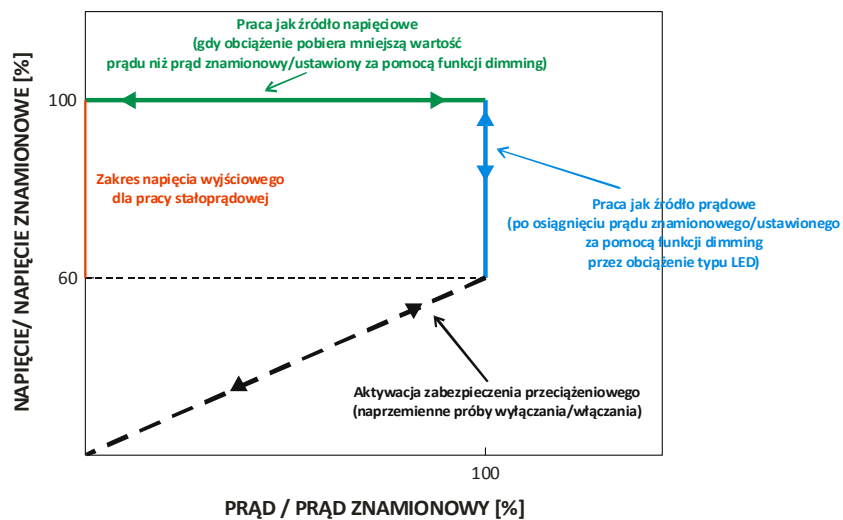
Praca jak źródło napięciowe
(gdy obciążenie pobiera mniejszą wartość prądu niż prąd znamionowy/ustawiony za pomocą funkcji dimming)

NAPIĘCIE/ NAPIĘCIE ZNAMIONOWE [%]

100

Zakres napięcia wyjściowego dla pracy stałoprądowej

Praca jak źródło prądowe
(po osiągnięciu prądu znamionowego/ustawionego za pomocą funkcji dimming przez obciążenie typu LED)

60

Aktywacja zabezpieczenia przeciążeniowego
(naprzemienne próby wyłączania/włączania)

100

PRĄD / PRĄD ZNAMIONOWY [%]